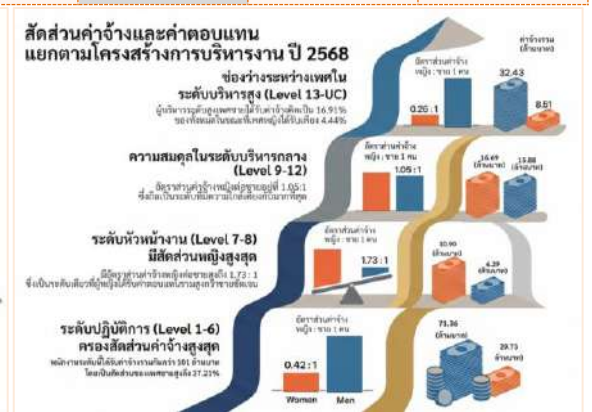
สัดส่วนค่าจ้างและค่าตอบแทน
แยกตามโครงสร้างการบริหารงาน ปี 2568

ช่องว่างระหว่างเพศใน
ระดับบริหารสูง (Level 13-UC)

ผู้บริหารระดับสูงเพศชายได้รับค่าจ้างเฉลี่ยเป็น 16.91% ของทั้งหมดในขณะที่เพศหญิงได้รับเพียง 4.44%

อัตราส่วนค่าจ้าง หญิง : ชาย 1 คน

0.26 : 1

ค่าจ้างรวม (ล้านบาท)

32.43

8.51

ความสมดุลในระดับบริหารกลาง
(Level 9-12)

อัตราส่วนค่าจ้างหญิงต่อชายอยู่ที่ 1.05:1 ซึ่งถือเป็นระดับที่มีความใกล้เคียงกันมากที่สุด

อัตราส่วนค่าจ้าง หญิง : ชาย 1 คน

1.05 : 1

16.69 (ล้านบาท)

15.88 (ล้านบาท)

ระดับหัวหน้างาน (Level 7-8)
มีสัดส่วนหญิงสูงสุด

มีอัตราส่วนค่าจ้างหญิงต่อชายสูงถึง 1.73 : 1 ซึ่งเป็นระดับเดียวที่ผู้หญิงได้รับค่าตอบแทนรวมสูงกว่าชายชัดเจน

อัตราส่วนค่าจ้าง หญิง : ชาย 1 คน

1.73 : 1

10.90 (ล้านบาท)

6.29 (ล้านบาท)

ระดับปฏิบัติการ (Level 1-6)
ครองสัดส่วนค่าจ้างสูงสุด

พนักงานระดับนี้ได้รับค่าจ้างรวมกันกว่า 101 ล้านบาท โดยเป็นสัดส่วนของเพศชายสูงถึง 27.21%

อัตราส่วนค่าจ้าง หญิง : ชาย 1 คน

0.42 : 1

Women

Men

71.36 (ล้านบาท)

29.73 (ล้านบาท)